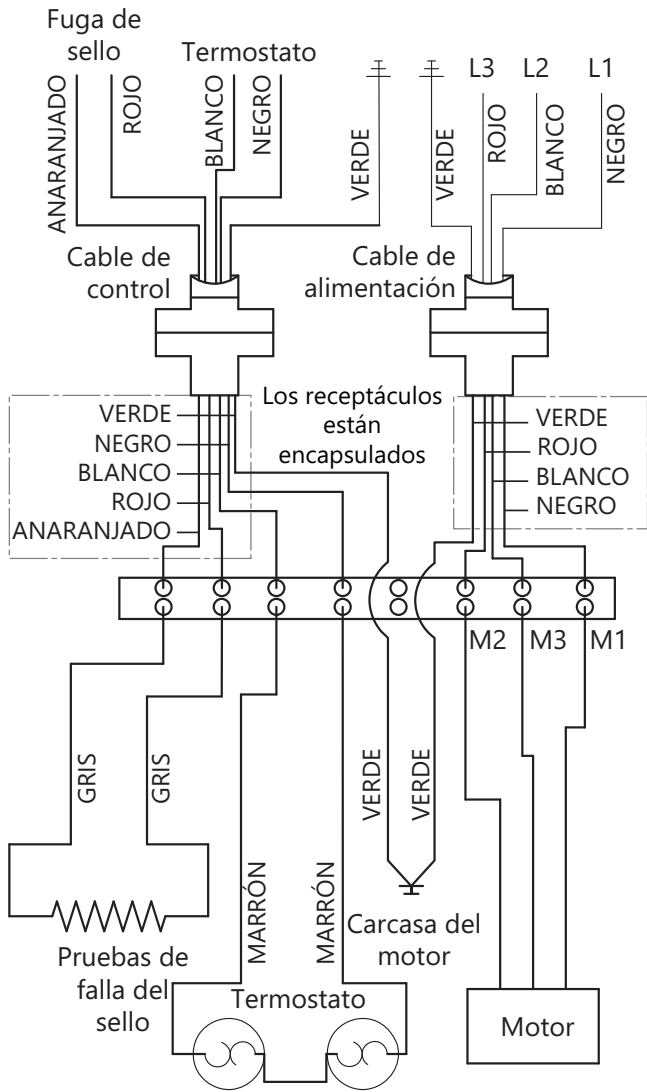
Fuga de sello

Termostato

L3 L2 L1

ANARANJADO ROJO BLANCO NEGRO VERDE

VERDE ROJO BLANCO NEGRO

Cable de control

Cable de alimentación

Los receptáculos están encapsulados

VERDE
NEGRO
BLANCO
ROJO
ANARANJADO

VERDE
ROJO
BLANCO
NEGRO

M2 M3 M1

GRIS GRIS

MARRÓN MARRÓN

VERDE VERDE

Carcasa del motor

Pruebas de falla del sello

Termostato

Motor